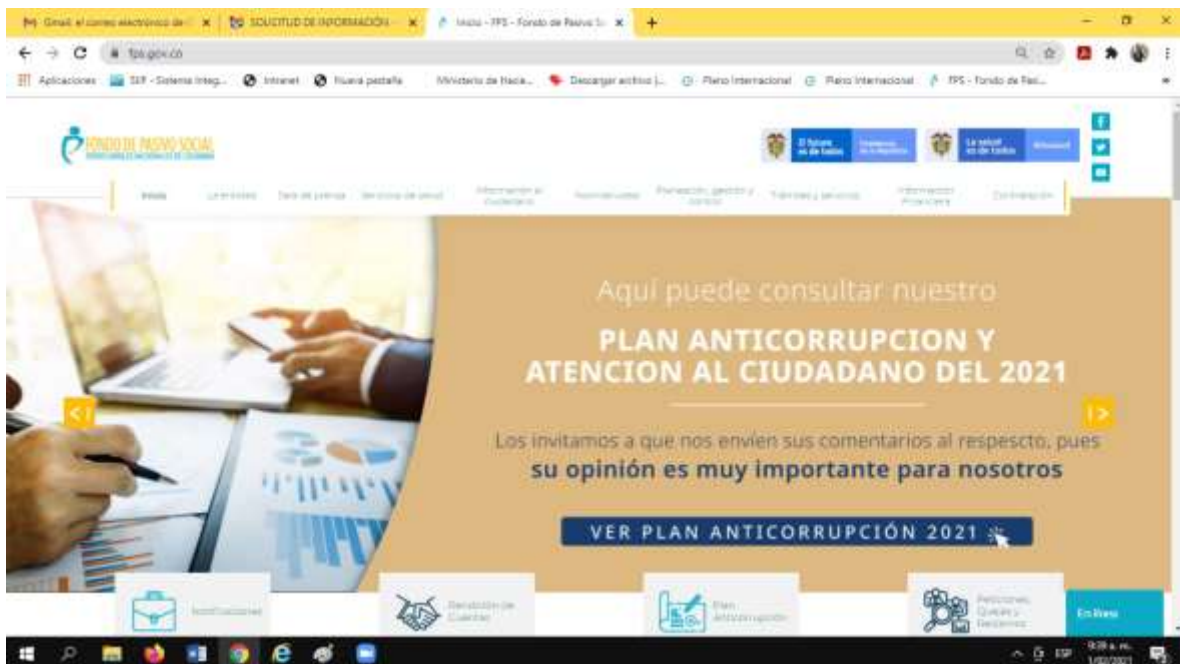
Gmail: el correo electrónico de | SOLICITUD DE INFORMACIÓN | Inicio - FPS - Fondo de Pasivo So

fps.gov.co

Aplicaciones | SIIF - Sistema Integ... | Intranet | Nueva pestaña | Ministerio de Hacie... | Descargar archivo |... | Pleno Internacional | Pleno Internacional | FPS - Fondo de Pasi...

FONDO DE PASIVO SOCIAL

El futuro es de todos | La salud es de todos

Inicio | La entidad | Sala de prensa | Servicios de salud | Información al Ciudadano | Normatividad | Planeación, gestión y control | Trámites y servicios | Información Financiera | Contratación

Aquí puede consultar nuestro

PLAN ANTICORRUPCION Y ATENCION AL CIUDADANO DEL 2021

Los invitamos a que nos envíen sus comentarios al respescto, pues su opinión es muy importante para nosotros

VER PLAN ANTICORRUPCIÓN 2021

Notificaciones | Rendición de Cuentas | Plan Anticorrupción | Peticiones, Quejas y Reclamos | En línea

9:39 a. m. 1/02/2021